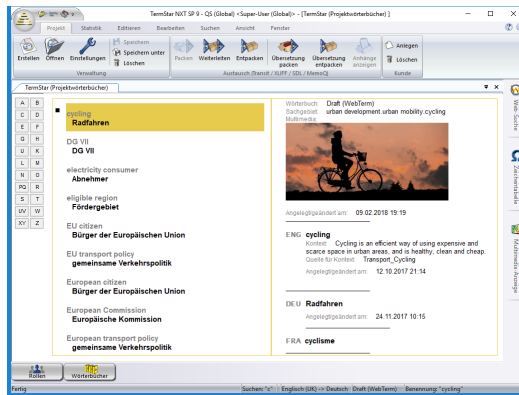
TermStar NXT SP 9 - QS (Global) <Super-User (Global)> - [TermStar (Projektwörterbücher) ]

Projekt Statistik Editieren Bearbeiten Suchen Ansicht Fenster

Erstellen Öffnen Einstellungen Speichern Speichern unter Löschen
Verwaltung
Packen Weiterleiten Entpacken Übersetzung packen Übersetzung entpacken Anhänge anzeigen
Austausch (Transit / XLIFF / SDL / MemoQ)
Anlegen Löschen
Kunde

TermStar (Projektwörterbücher)

A B C D E F G H U K L M N O PQ R S T UV W XY Z

cycling
Radfahren

DG VII
DG VII

electricity consumer
Abnehmer

eligible region
Fördergebiet

EU citizen
Bürger der Europäischen Union

EU transport policy
gemeinsame Verkehrspolitik

European citizen
Bürger der Europäischen Union

European Commission
Europäische Kommission

European transport policy
gemeinsame Verkehrspolitik

Wörterbuch Draft (WebTerm)
Sachgebiet urban development.urban mobility.cycling
Multimedia

Angelegt/geändert am: 09.02.2018 19:19

ENG cycling
Kontext Cycling is an efficient way of using expensive and scarce space in urban areas, and is healthy, clean and cheap.
Quelle für Kontext Transport_Cycling
Angelegt/geändert am: 12.10.2017 21:14

DEU Radfahren
Angelegt/geändert am: 24.11.2017 10:15

FRA cyclisme

Web-Suche
Zeichentabelle
Multimedia-Anzeige

Rollen Wörterbücher

Fertig
Suchen: "c" | Englisch (UK) -> Deutsch Draft (WebTerm) Benennung: "cycling"